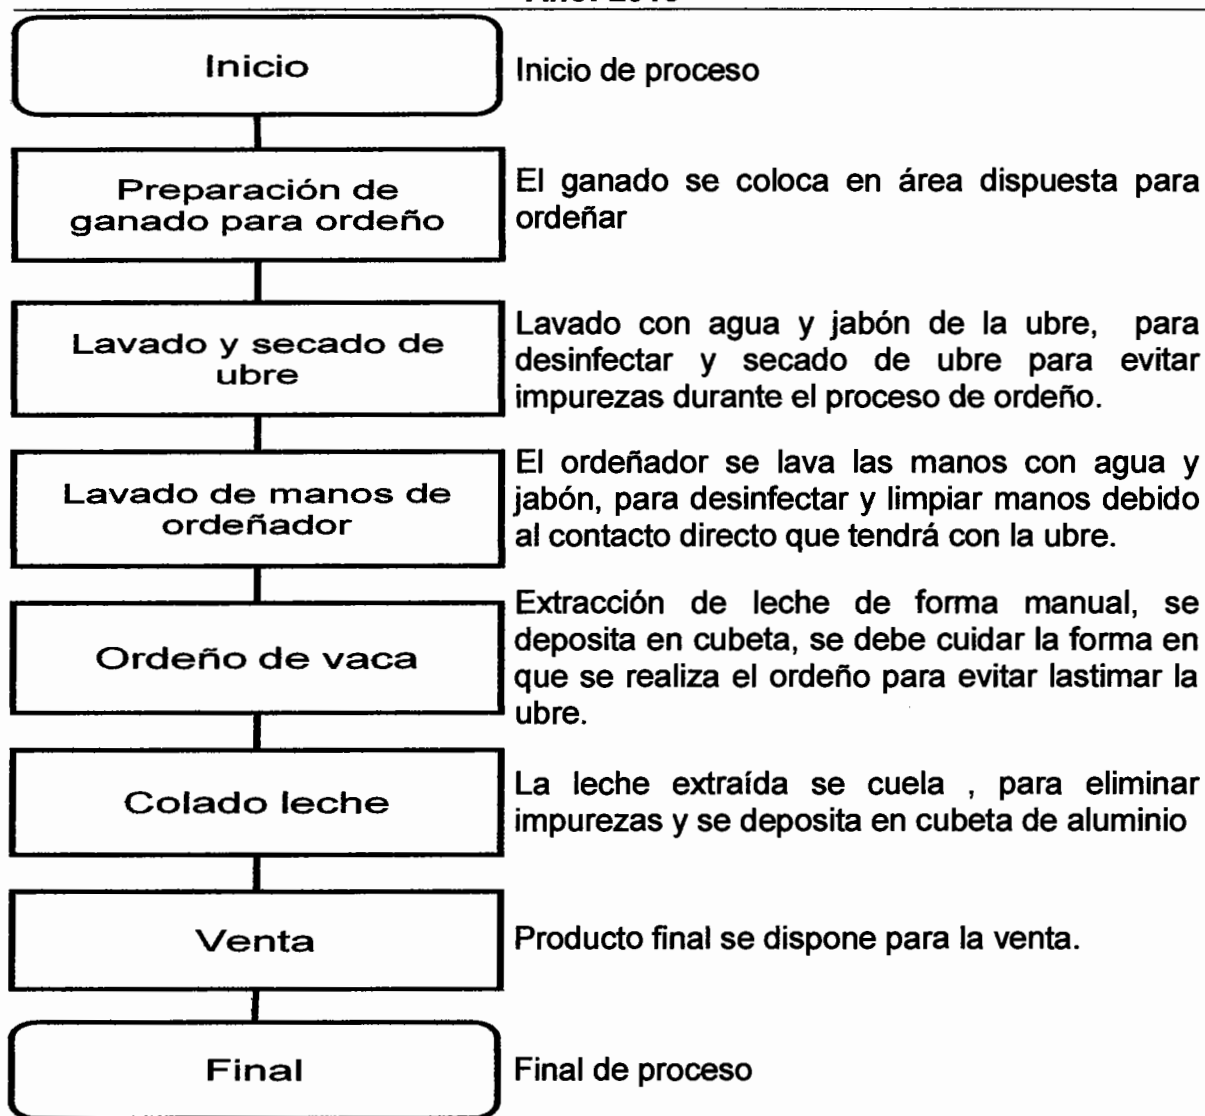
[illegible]

Inicio

Inicio de proceso

Preparación de ganado para ordeño

El ganado se coloca en área dispuesta para ordeñar

Lavado y secado de ubre

Lavado con agua y jabón de la ubre, para desinfectar y secado de ubre para evitar impurezas durante el proceso de ordeño.

Lavado de manos de ordeñador

El ordeñador se lava las manos con agua y jabón, para desinfectar y limpiar manos debido al contacto directo que tendrá con la ubre.

Ordeño de vaca

Extracción de leche de forma manual, se deposita en cubeta, se debe cuidar la forma en que se realiza el ordeño para evitar lastimar la ubre.

Colado leche

La leche extraída se cuela , para eliminar impurezas y se deposita en cubeta de aluminio

Venta

Producto final se dispone para la venta.

Final

Final de proceso